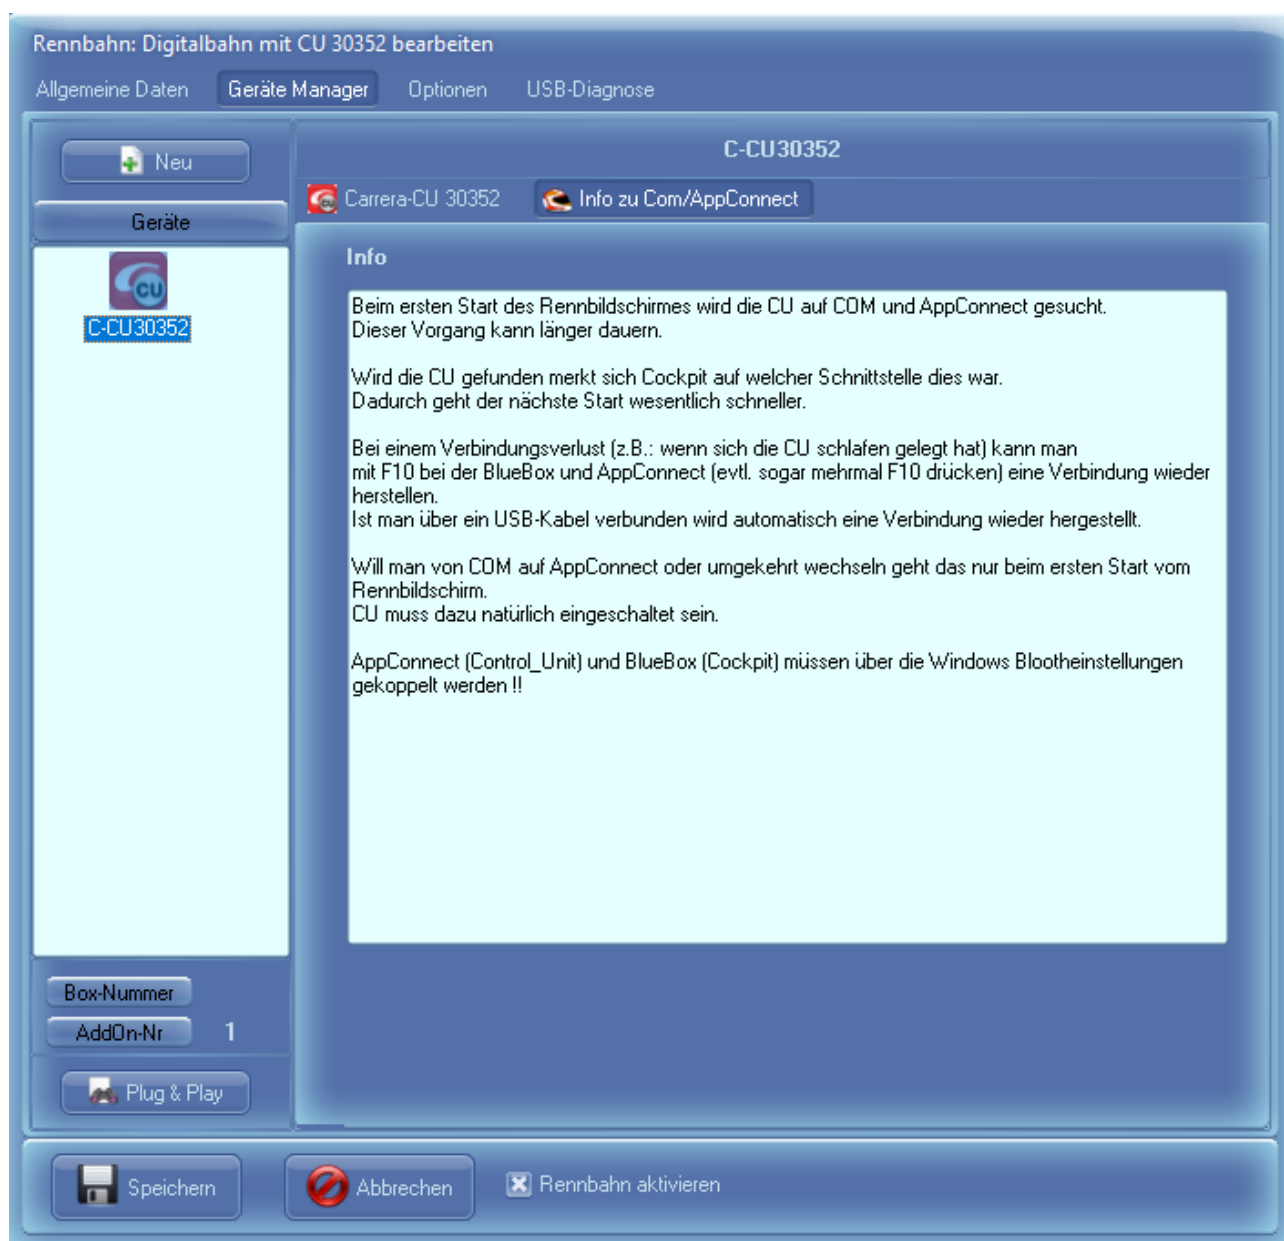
Rennbahn: Digitalbahn mit CU 30352 bearbeiten

Allgemeine Daten Geräte Manager Optionen USB-Diagnose

Neu

Geräte

CU

C-CU30352

C-CU30352

Carrera-CU 30352 Info zu Com/AppConnect

Info

Beim ersten Start des Rennbildschirmes wird die CU auf COM und AppConnect gesucht.
Dieser Vorgang kann länger dauern.

Wird die CU gefunden merkt sich Cockpit auf welcher Schnittstelle dies war.
Dadurch geht der nächste Start wesentlich schneller.

Bei einem Verbindungsverlust (z.B.: wenn sich die CU schlafen gelegt hat) kann man mit F10 bei der BlueBox und AppConnect (evtl. sogar mehrmal F10 drücken) eine Verbindung wieder herstellen.
Ist man über ein USB-Kabel verbunden wird automatisch eine Verbindung wieder hergestellt.

Will man von COM auf AppConnect oder umgekehrt wechseln geht das nur beim ersten Start vom Rennbildschirm.
CU muss dazu natürlich eingeschaltet sein.

AppConnect (Control_Unit) und BlueBox (Cockpit) müssen über die Windows Blootheinstellungen gekoppelt werden !!

Box-Nummer

AddOn-Nr 1

Plug & Play

Speichern Abbrechen Rennbahn aktivieren